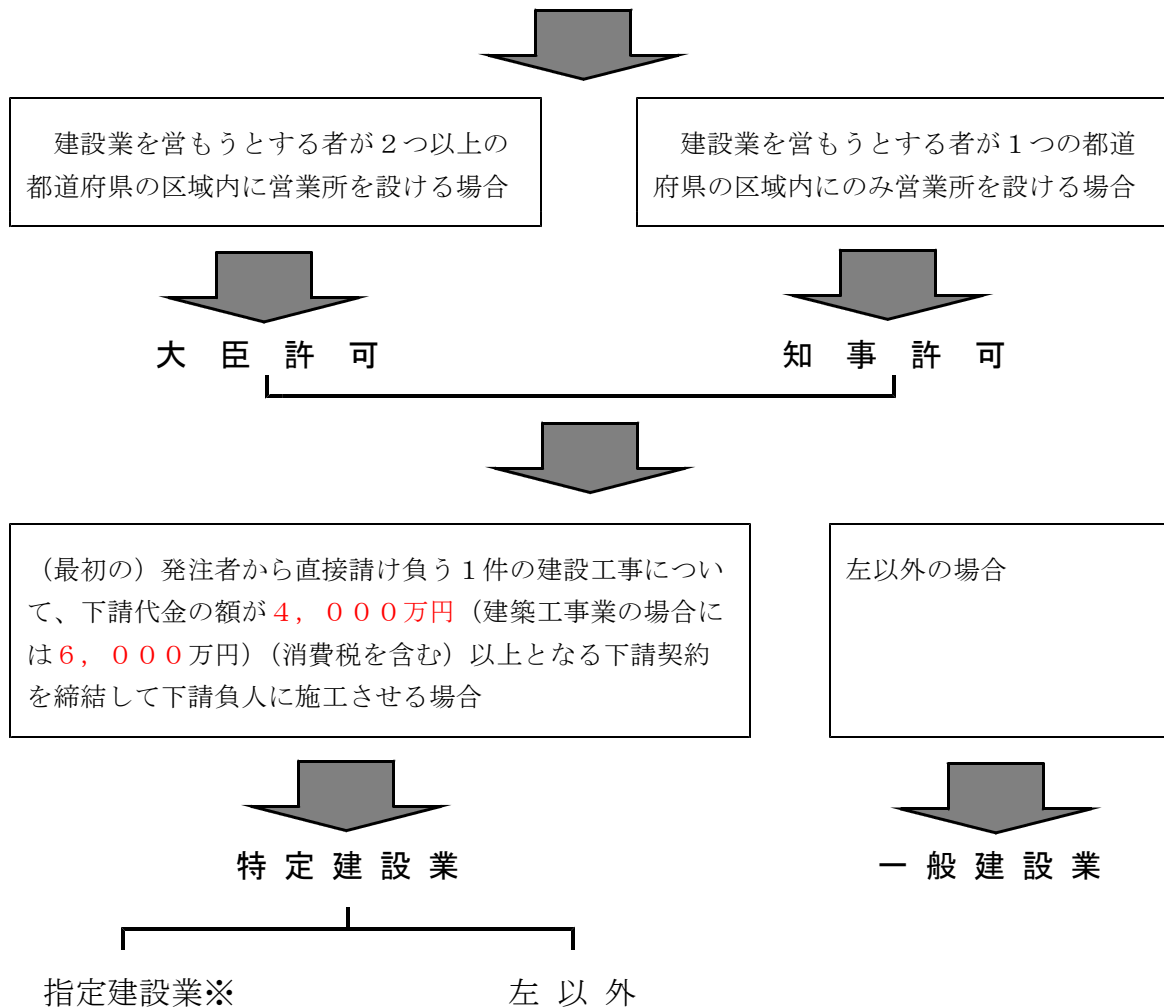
建設業を営もうとする者が２つ以上の都道府県の区域内に営業所を設ける場合

建設業を営もうとする者が１つの都道府県の区域内にのみ営業所を設ける場合

大　臣　許　可

知　事　許　可

（最初の）発注者から直接請け負う１件の建設工事について、下請代金の額が４，０００万円（建築工事業の場合には６，０００万円）（消費税を含む）以上となる下請契約を締結して下請負人に施工させる場合

左以外の場合

特 定 建 設 業

一 般 建 設 業

指定建設業※

左 以 外